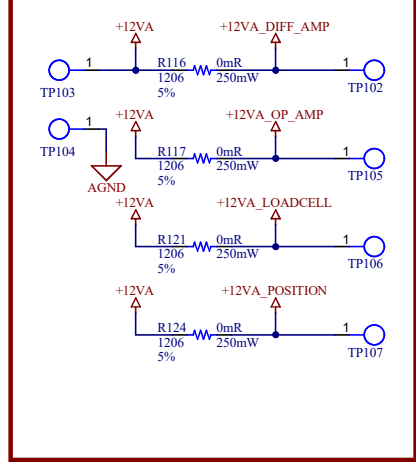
+12VA
+12VA_DIFF_AMP
1
R116
0mR
1
TP103
1206
250mW
TP102
5%

+12VA
+12VA_OP_AMP
1
TP104
R117
0mR
1
1206
250mW
TP105
AGND
5%

+12VA
+12VA_LOADCELL
R121
0mR
1
1206
250mW
TP106
5%

+12VA
+12VA_POSITION
R124
0mR
1
1206
250mW
TP107
5%